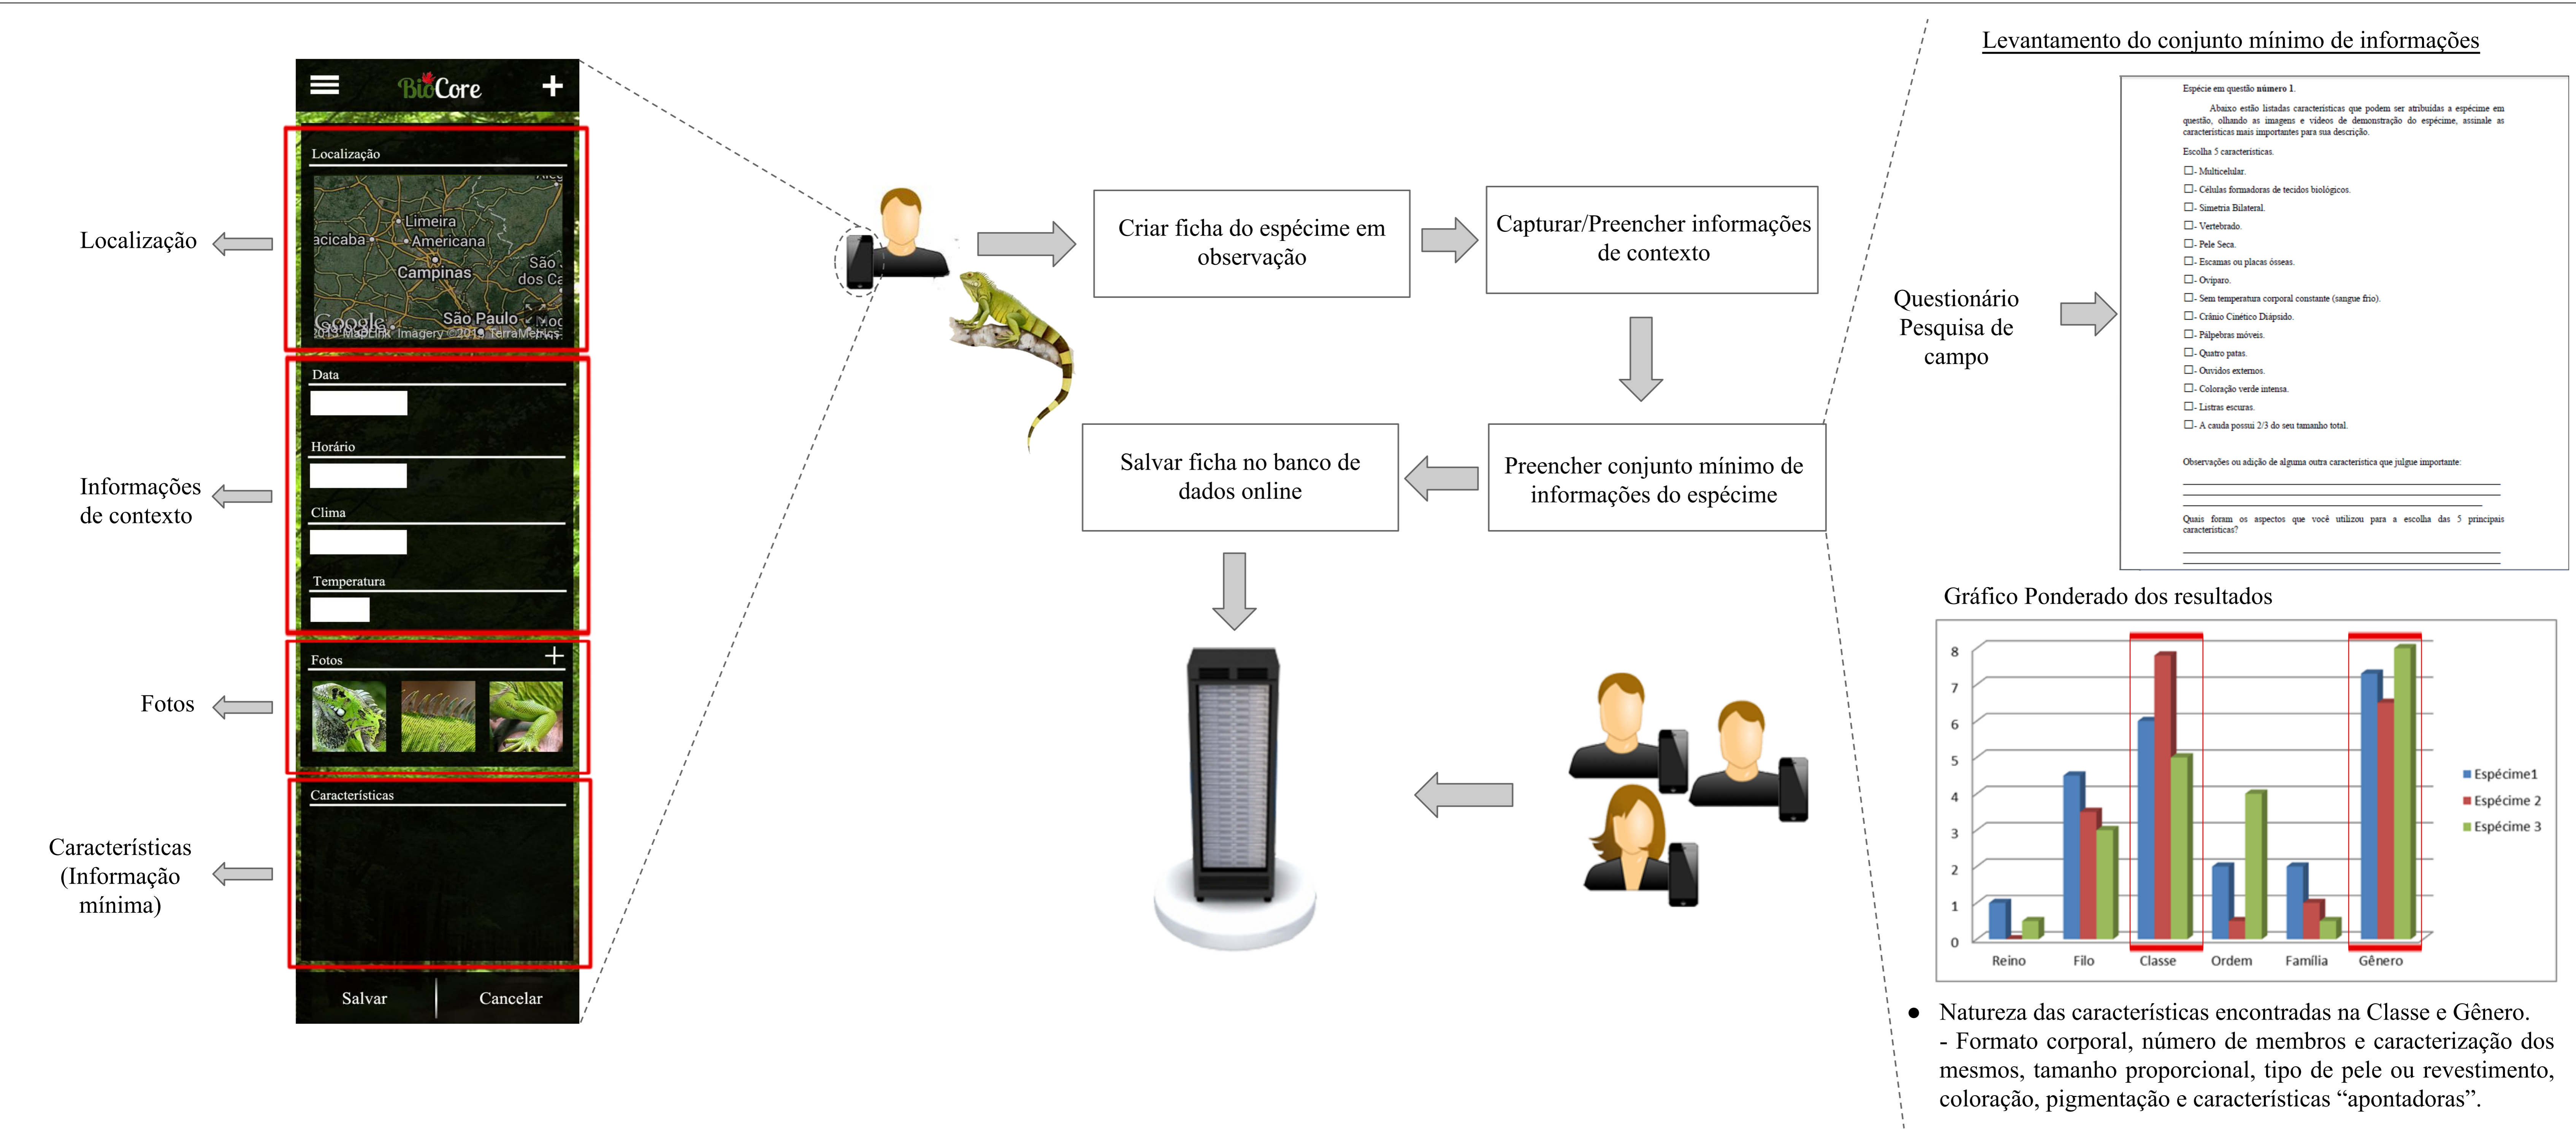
Localização

Informações de contexto

Fotos

Características (Informação mínima)

BioCore

Localização

Limeira
Piracicaba
Americana
Campinas
São dos Ca
São Paulo
Google
2019 MapLink Imagery ©2019 TerraMetrics

Data

Horário

Clima

Temperatura

Fotos

Características

Salvar
Cancelar

Criar ficha do espécime em observação

Capturar/Preencher informações de contexto

Preencher conjunto mínimo de informações do espécime

Salvar ficha no banco de dados online

Levantamento do conjunto mínimo de informações

Questionário Pesquisa de campo

Espécie em questão número 1.

Abaixo estão listadas características que podem ser atribuídas a espécime em questão, olhando as imagens e vídeos de demonstração do espécime, assinale as características mais importantes para sua descrição.

Escolha 5 características.

☐- Multicelular.
☐- Células formadoras de tecidos biológicos.
☐- Simetria Bilateral.
☐- Vertebrado.
☐- Pele Seca.
☐- Escamas ou placas ósseas.
☐- Ovíparo.
☐- Sem temperatura corporal constante (sangue frio).
☐- Crânio Cinético Diápsido.
☐- Pálpebras móveis.
☐- Quatro patas.
☐- Ouvidos externos.
☐- Coloração verde intensa.
☐- Listras escuras.
☐- A cauda possui 2/3 do seu tamanho total.

Observações ou adição de alguma outra característica que julgue importante:

Quais foram os aspectos que você utilizou para a escolha das 5 principais características?

Gráfico Ponderado dos resultados

8
7
6
5
4
3
2
1
0

Reino
Filo
Classe
Ordem
Família
Gênero

Espécime1
Espécime 2
Espécime 3

● Natureza das características encontradas na Classe e Gênero.
- Formato corporal, número de membros e caracterização dos mesmos, tamanho proporcional, tipo de pele ou revestimento, coloração, pigmentação e características “apontadoras”.